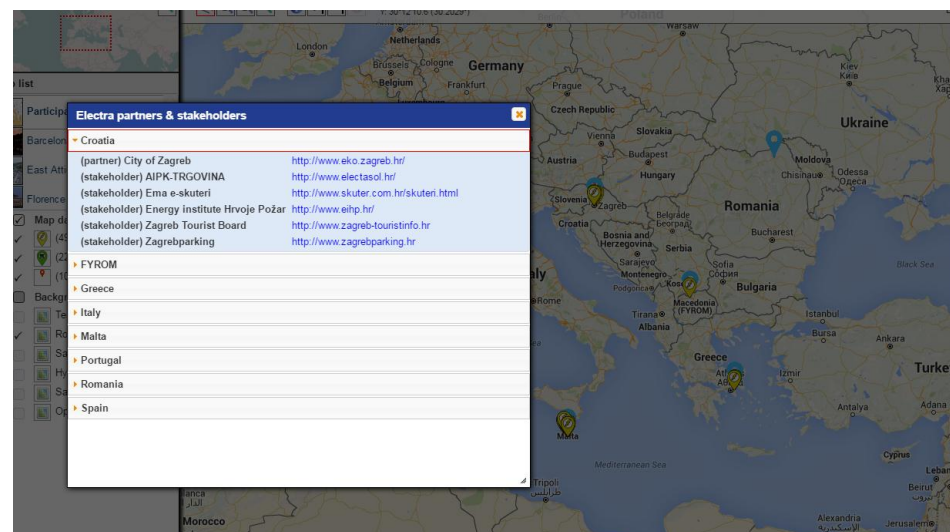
Electra partners & stakeholders

Croatia

| | |
|---|---|
| (partner) City of Zagreb | http://www.eko.zagreb.hr/ |
| (stakeholder) AIPK-TRGOVINA | http://www.electasol.hr/ |
| (stakeholder) Ema e-skuteri | http://www.skuter.com.hr/skuteri.html |
| (stakeholder) Energy institute Hrvoje Požar | http://www.eihp.hr/ |
| (stakeholder) Zagreb Tourist Board | http://www.zagreb-touristinfo.hr |
| (stakeholder) Zagrebparking | http://www.zagrebparking.hr |

FYROM

Greece

Italy

Malta

Portugal

Romania

Spain

list

Particip

Barcelon

East Att

Florence

Map da

(49

(22

(10

Backgr

Te

Ro

Sa

Hy

Sa

Op

London

Netherlands

Brussels

Cologne

Germany

Belgium

Frankfurt

Poland

Warsaw

Prague

Czech Republic

Kiev

Київ

Ukraine

Slovakia

Vienna

Austria

Budapest

Hungary

Moldova

Chisinau

Odessa

Одеса

Slovenia

Zagreb

Croatia

Romania

Belgrade

Београд

Bosnia and Herzegovina

Serbia

Bucharest

Sarajevo

Montenegro

Podgorica

Sofia

София

Bulgaria

Kosovo

Macedonia (FYROM)

Black Sea

aly

Rome

Tirana

Albania

Istanbul

Bursa

Ankara

Greece

Athens

Izmir

Turke

Antalya

Adana

Malta

Mediterranean Sea

Cyprus

Tripoli

طرابلس

Beirut

Alexandria

الإسكندرية

Jerusalem

Morocco